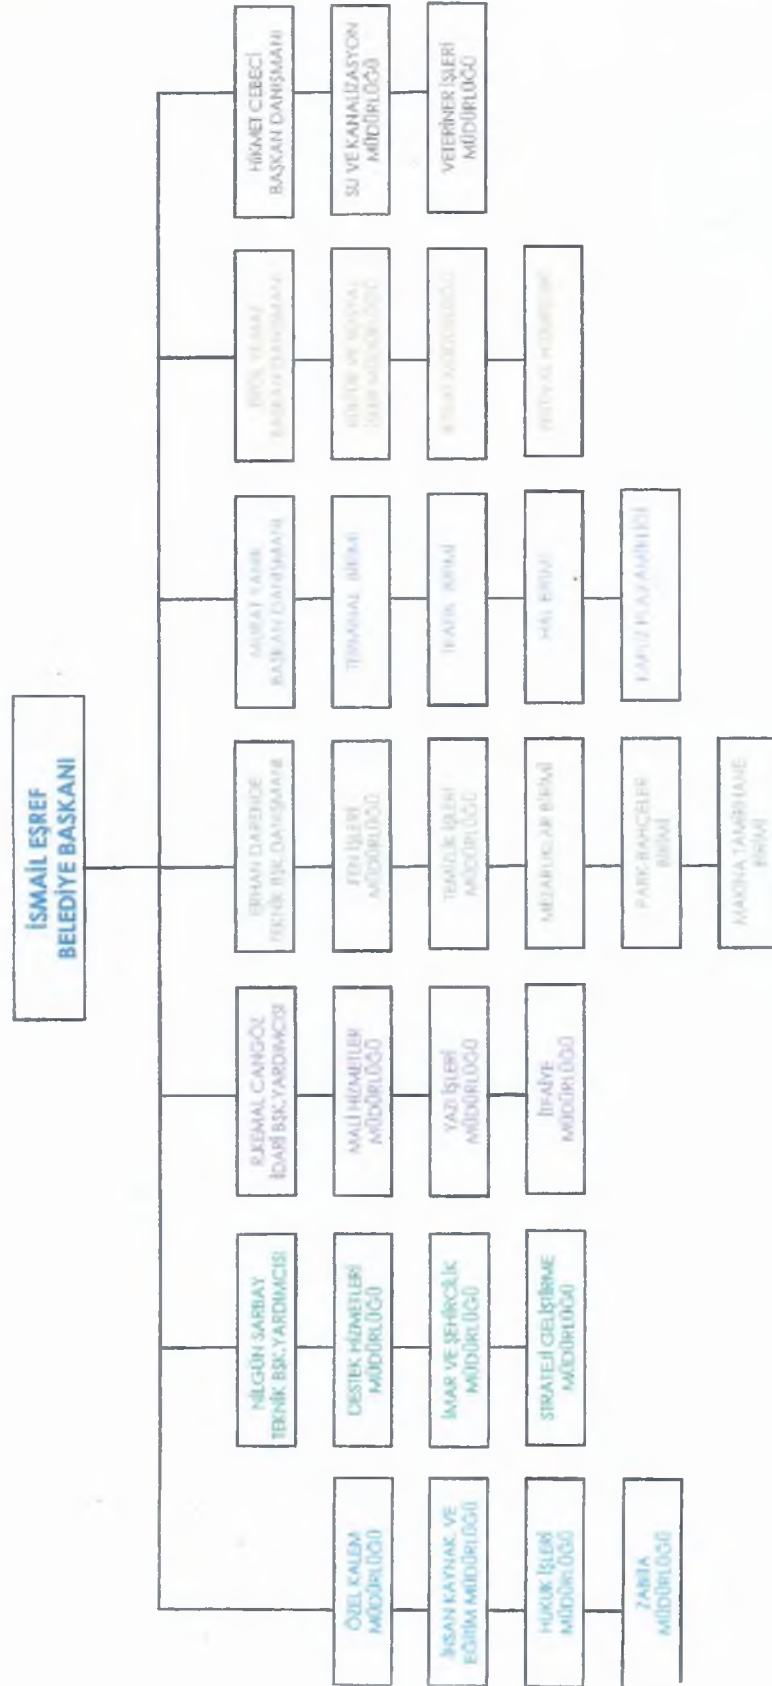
İSMAİL EŞREF
BELEDİYE BAŞKANI

ÖZEL KALEM MÜDÜRLÜĞÜ

İNSAN KAYNAK VE EĞİTİM MÜDÜRLÜĞÜ

HUKUK İŞLERİ MÜDÜRLÜĞÜ

ZABITA MÜDÜRLÜĞÜ

NİLGÜN SARBAY TEKNİK BŞK.YARDIMCISI

DESTEK HİZMETLERİ MÜDÜRLÜĞÜ

İMAR VE ŞEHİRCİLİK MÜDÜRLÜĞÜ

STRATEJİ GELİŞTİRME MÜDÜRLÜĞÜ

R.KEMAL CANGÖZ İDARİ BŞK.YARDIMCISI

MALİ HİZMETLER MÜDÜRLÜĞÜ

YAZI İŞLERİ MÜDÜRLÜĞÜ

İTFAİYE MÜDÜRLÜĞÜ

ERHAN DARENDE TEKNİK BŞK.DANIŞMANI

FEN İŞLERİ MÜDÜRLÜĞÜ

TEMİZLİK İŞLERİ MÜDÜRLÜĞÜ

MEZARLIKLAR BİRİMİ

PARK-BAHÇELER BİRİMİ

MAKİNA TAMİRHANE BİRİMİ

MURAT TANIK BAŞKAN DANIŞMANI

TERMİNAL BİRİMİ

TRAFİK BİRİMİ

HAL BİRİMİ

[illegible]

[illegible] BAŞKAN DANIŞMANI

KÜLTÜR VE SOSYAL İŞLER MÜDÜRLÜĞÜ

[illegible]

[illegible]

HİKMET CEBECİ BAŞKAN DANIŞMANI

SU VE KANALİZASYON MÜDÜRLÜĞÜ

VETERİNER İŞLERİ MÜDÜRLÜĞÜ